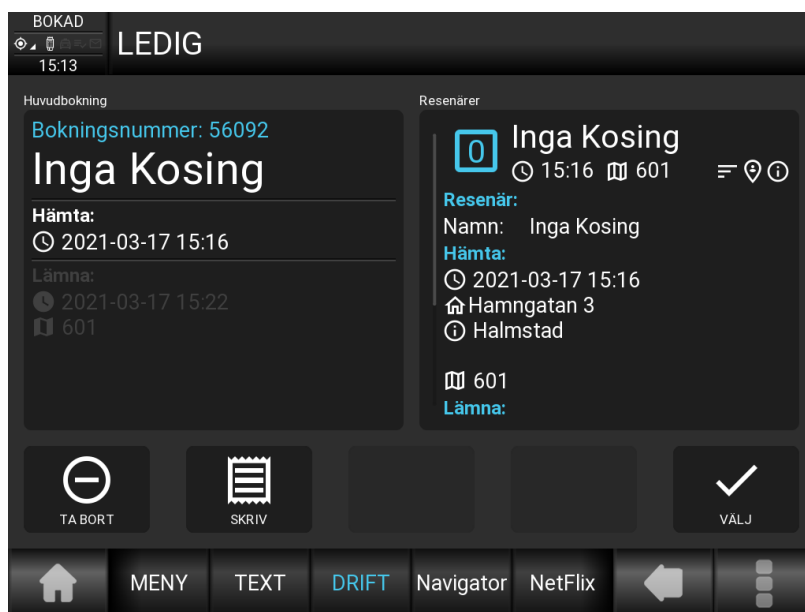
BOKAD
15:13
LEDIG

Huvudbokning
Bokningsnummer: 56092
Inga Kosing
Hämta:
2021-03-17 15:16
Lämna:
2021-03-17 15:22
601

Resenärer
0
Inga Kosing
15:16 601
Resenär:
Namn: Inga Kosing
Hämta:
2021-03-17 15:16
Hamngatan 3
Halmstad
601
Lämna:

TA BORT
SKRIV
VÄLJ

MENY
TEXT
DRIFT
Navigator
NetFlix